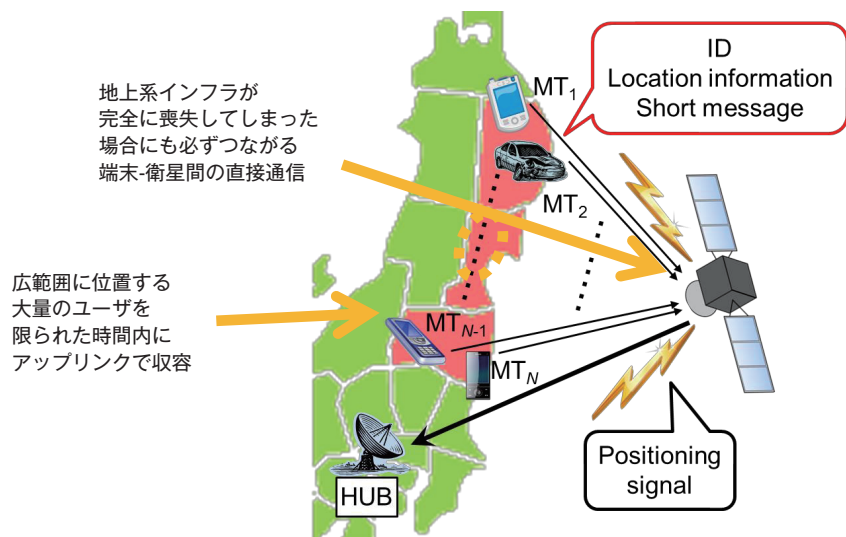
地上系インフラが
完全に喪失してしまった
場合にも必ずつながる
端末-衛星間の直接通信

ID
Location information
Short message

$MT_1$

$MT_2$

広範囲に位置する
大量のユーザを
限られた時間内に
アップリンクで収容

$MT_{N-1}$

$MT_N$

Positioning
signal

HUB